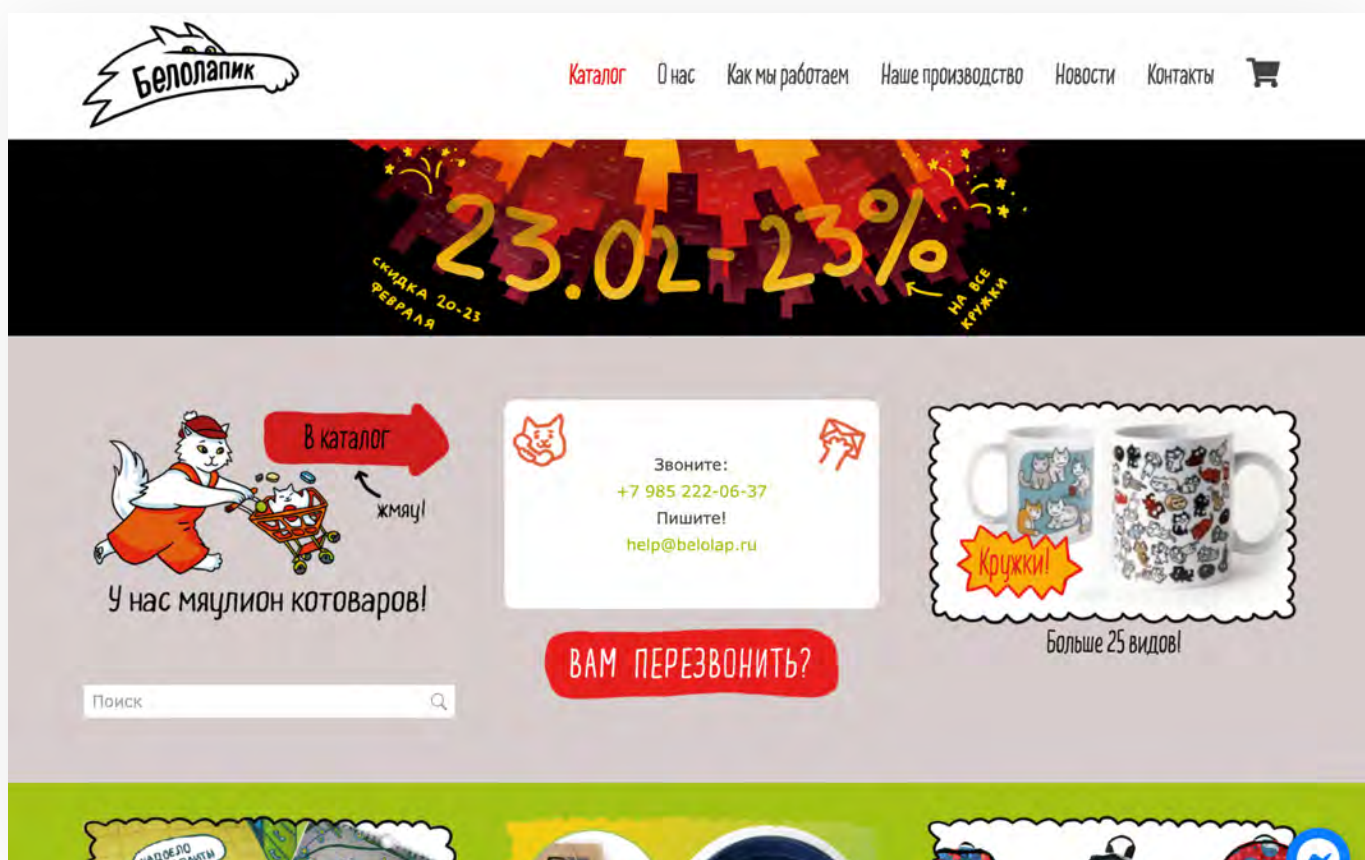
Белолапик

Каталог О нас Как мы работаем Наше производство Новости Контакты

23.02-23%

скидка 20-23 февраля

на все кружки

В каталог

жмяу!

У нас мяулион котоваров!

Поиск

Звоните:
+7 985 222-06-37
Пишите!
help@belolap.ru

ВАМ ПЕРЕЗВОНИТЬ?

Кружки!

Больше 25 видов!

Надоело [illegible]